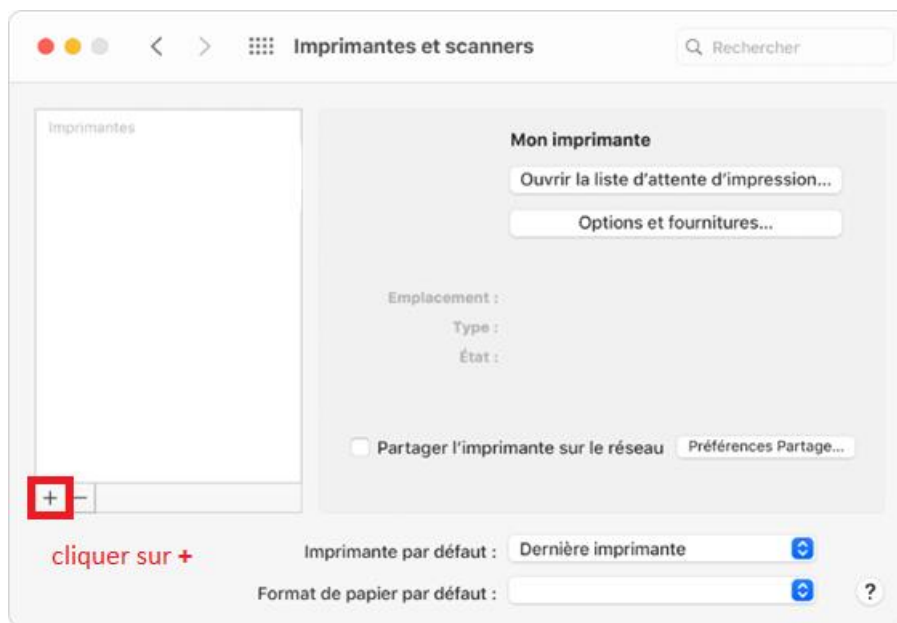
Imprimantes et scanners

Rechercher

Imprimantes

Mon imprimante

Ouvrir la liste d'attente d'impression...

Options et fournitures...

Emplacement :

Type :

État :

Partager l'imprimante sur le réseau

Préférences Partage...

+ −

cliquer sur +

Imprimante par défaut : Dernière imprimante

Format de papier par défaut :

?